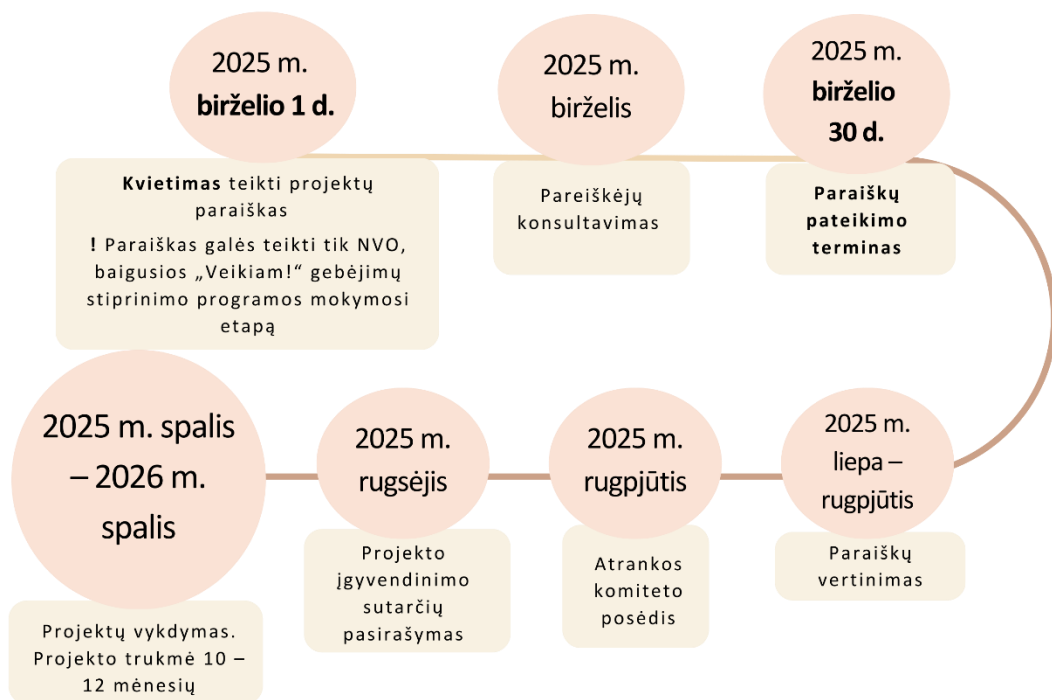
2025 m. birželio 1 d.

Kvietimas teikti projektų paraiškas

! Paraiškas galės teikti tik NVO, baigusios „Veikiam!“ gebėjimų stiprinimo programos mokymosi etapą

2025 m. birželis

Pareiškėjų konsultavimas

2025 m. birželio 30 d.

Paraiškų pateikimo terminas

2025 m. liepa – rugpjūtis

Paraiškų vertinimas

2025 m. rugpjūtis

Atrankos komiteto posėdis

2025 m. rugsėjis

Projekto įgyvendinimo sutarčių pasirašymas

2025 m. spalis – 2026 m. spalis

Projektų vykdymas. Projekto trukmė 10 – 12 mėnesių